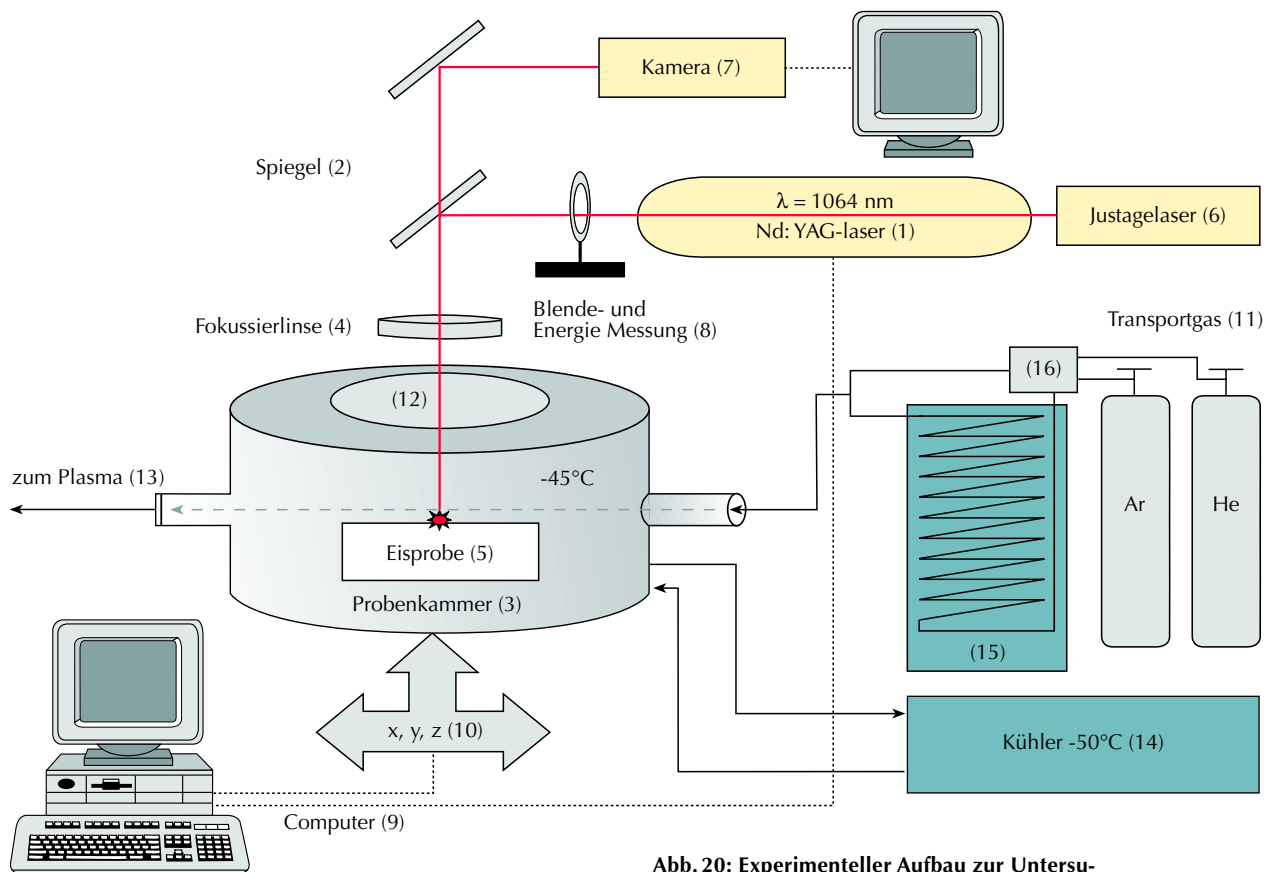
Kamera (7)

Spiegel (2)

$\lambda$ = 1064 nm
Nd: YAG-laser (1)

Justagelaser (6)

Fokussierlinse (4)

Blende- und Energie Messung (8)

Transportgas (11)

(16)

(12)

zum Plasma (13)

-45°C

Ar

He

Eisprobe (5)

Probenkammer (3)

(15)

x, y, z (10)

Kühler -50°C (14)

Computer (9)

Abb. 20: Experimenteller Aufbau zur Untersu-